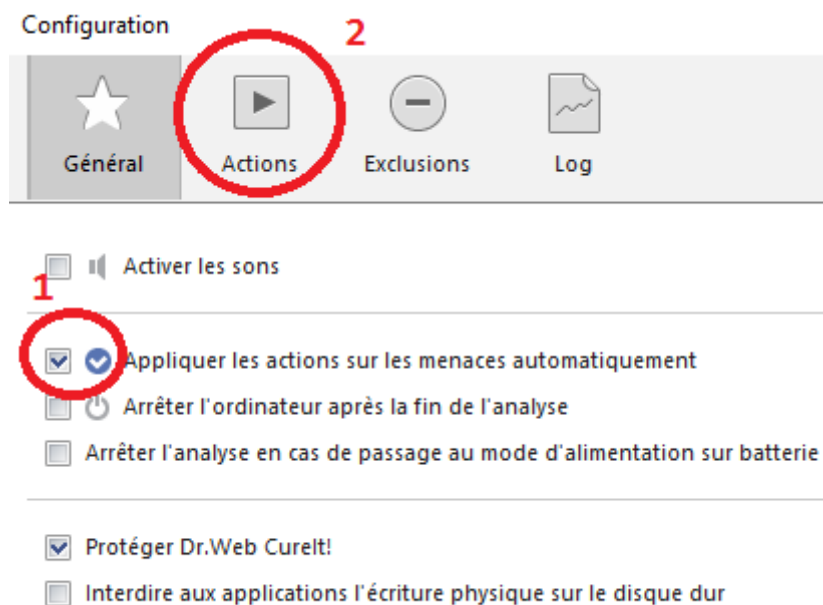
Configuration

2

Général

Actions

Exclusions

Log

Activer les sons

1

Appliquer les actions sur les menaces automatiquement

Arrêter l'ordinateur après la fin de l'analyse

Arrêter l'analyse en cas de passage au mode d'alimentation sur batterie

Protéger Dr.Web CureIt!

Interdire aux applications l'écriture physique sur le disque dur